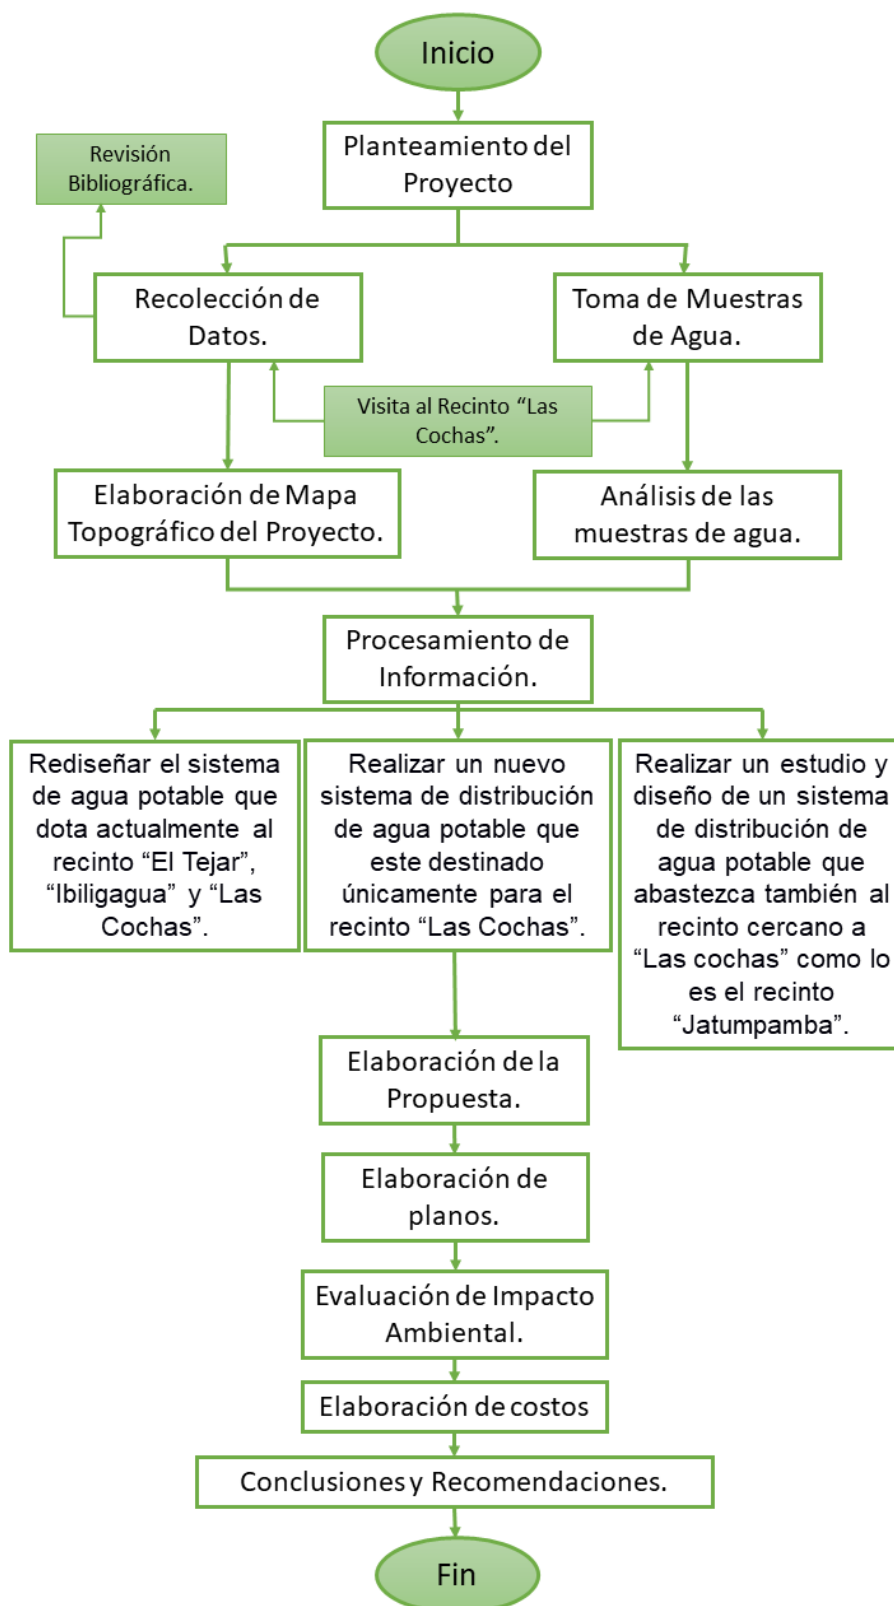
Inicio

Planteamiento del Proyecto

Revisión Bibliográfica.

Recolección de Datos.

Toma de Muestras de Agua.

Visita al Recinto “Las Cochas”.

Elaboración de Mapa Topográfico del Proyecto.

Análisis de las muestras de agua.

Procesamiento de Información.

Rediseñar el sistema de agua potable que dota actualmente al recinto “El Tejar”, “Ibiligagua” y “Las Cochas”.

Realizar un nuevo sistema de distribución de agua potable que este destinado únicamente para el recinto “Las Cochas”.

Realizar un estudio y diseño de un sistema de distribución de agua potable que abastezca también al recinto cercano a “Las cochas” como lo es el recinto “Jatumpamba”.

Elaboración de la Propuesta.

Elaboración de planos.

Evaluación de Impacto Ambiental.

Elaboración de costos

Conclusiones y Recomendaciones.

Fin